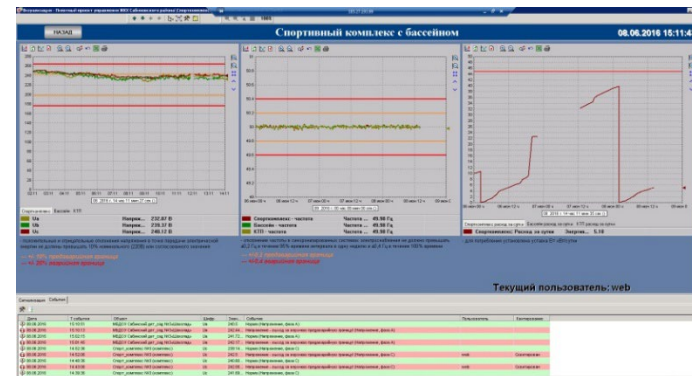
НАЗАД

Спортивный комплекс с бассейном

08.06.2016 15:11:4

Ua Напряж... 232.87 В
Ub Напряж... 235.37 В
Uc Напряж... 240.13 В

Спортивнмекс - частота Частота ... 49.98 Гц
Бассейн - частота Частота ... 49.98 Гц
КТП - частота Частота ... 49.98 Гц

Спортивнмекс: Расход за сутки Энергия... 5.16

Текущий пользователь: web

Сигнализация События

| Дата | Время | Объект | Шифр | Зона | Событие | Пользователь | Комментарий |
|---|---|---|---|---|---|---|---|
| 08.06.2016 | 15:10:51 | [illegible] | | | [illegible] | | |
| 08.06.2016 | 15:10:51 | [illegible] | | | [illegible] | | |
| 08.06.2016 | 15:00:32 | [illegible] | | | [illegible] | | |
| 08.06.2016 | 14:52:06 | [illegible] | | | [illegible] | web | Квитирован |
| 08.06.2016 | 14:52:06 | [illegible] | | | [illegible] | web | Квитирован |
| 08.06.2016 | 14:30:00 | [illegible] | | | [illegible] | | |